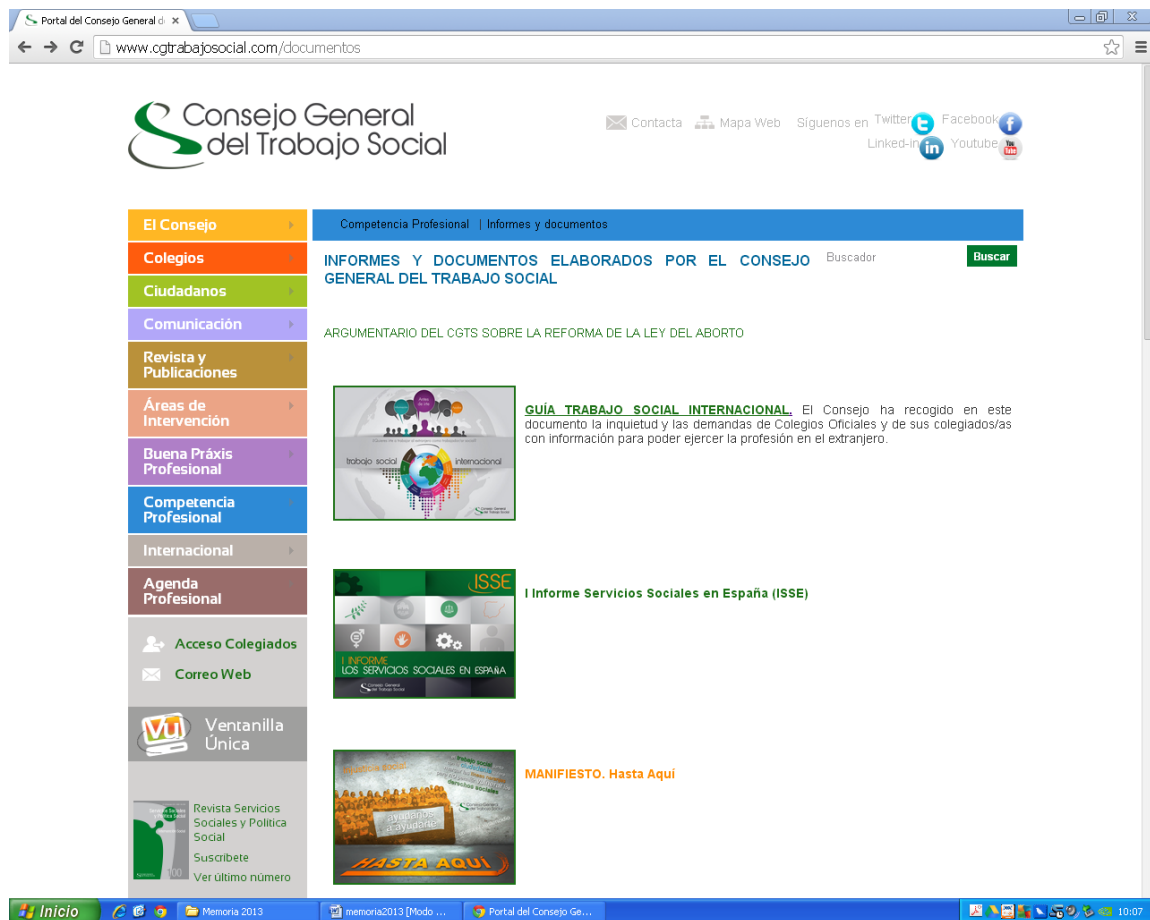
Portal del Consejo General d ×

www.cgtrabajosocial.com/documentos

Consejo General del Trabajo Social

Contacta Mapa Web Síguenos en Twitter Facebook Linked-in Youtube

El Consejo
Colegios
Ciudadanos
Comunicación
Revista y Publicaciones
Áreas de Intervención
Buena Práxis Profesional
Competencia Profesional
Internacional
Agenda Profesional

Acceso Colegiados
Correo Web

VU Ventanilla Única

Revista Servicios Sociales y Política Social
Suscribete
Ver último número

Competencia Profesional | Informes y documentos

INFORMES Y DOCUMENTOS ELABORADOS POR EL CONSEJO GENERAL DEL TRABAJO SOCIAL

Buscador Buscar

ARGUMENTARIO DEL CGTS SOBRE LA REFORMA DE LA LEY DEL ABORTO

trabajo social internacional

GUÍA TRABAJO SOCIAL INTERNACIONAL. El Consejo ha recogido en este documento la inquietud y las demandas de Colegios Oficiales y de sus colegiados/as con información para poder ejercer la profesión en el extranjero.

ISSE
I INFORME LOS SERVICIOS SOCIALES EN ESPAÑA

I Informe Servicios Sociales en España (ISSE)

ayúdanos a ayudarte
HASTA AQUÍ

MANIFIESTO. Hasta Aquí

Inicio Memoria 2013 memoria2013 [Modo ... Portal del Consejo Ge... 10:07